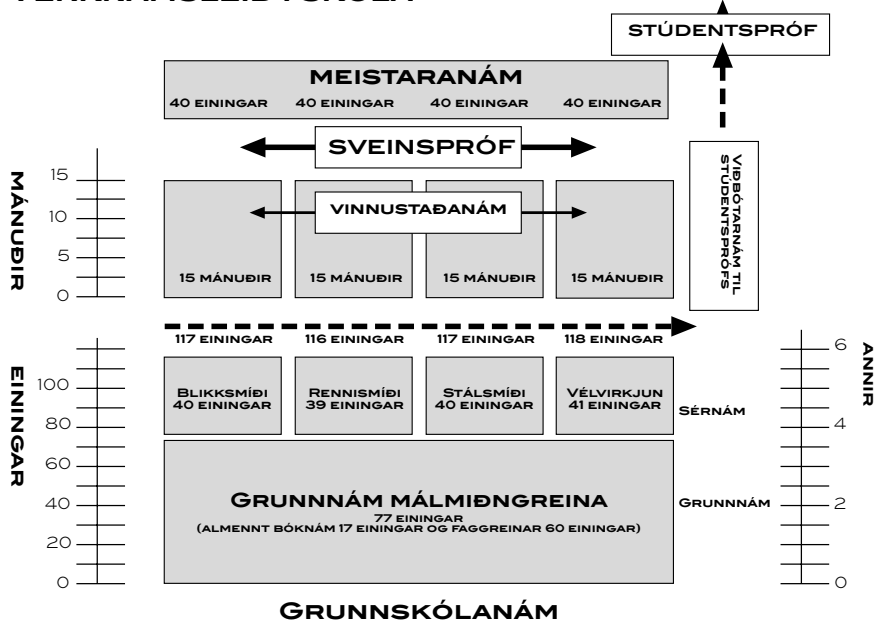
STÚDENTSPRÓF

MEISTARANÁM
40 EININGAR 40 EININGAR 40 EININGAR 40 EININGAR

SVEINSPRÓF

MÁNUÐIR
15
10
5
0

VINNUSTAÐANÁM

15 MÁNUÐIR 15 MÁNUÐIR 15 MÁNUÐIR 15 MÁNUÐIR

VIÐBÓTARNÁM TIL STÚDENTSPRÓFS

117 EININGAR 116 EININGAR 117 EININGAR 118 EININGAR

EININGAR
100
80
60
40
20
0

Blikksmíði 40 EININGAR
Rennismíði 39 EININGAR
Stálsmíði 40 EININGAR
Vélvirkjun 41 EININGAR

Sérnám

Grunnnám málmiðngreina
77 EININGAR
(ALMENNT BÓKNÁM 17 EININGAR OG FAGGREINAR 60 EININGAR)

Grunnnám

ANNIR
6
4
2
0

Grunnskólanám